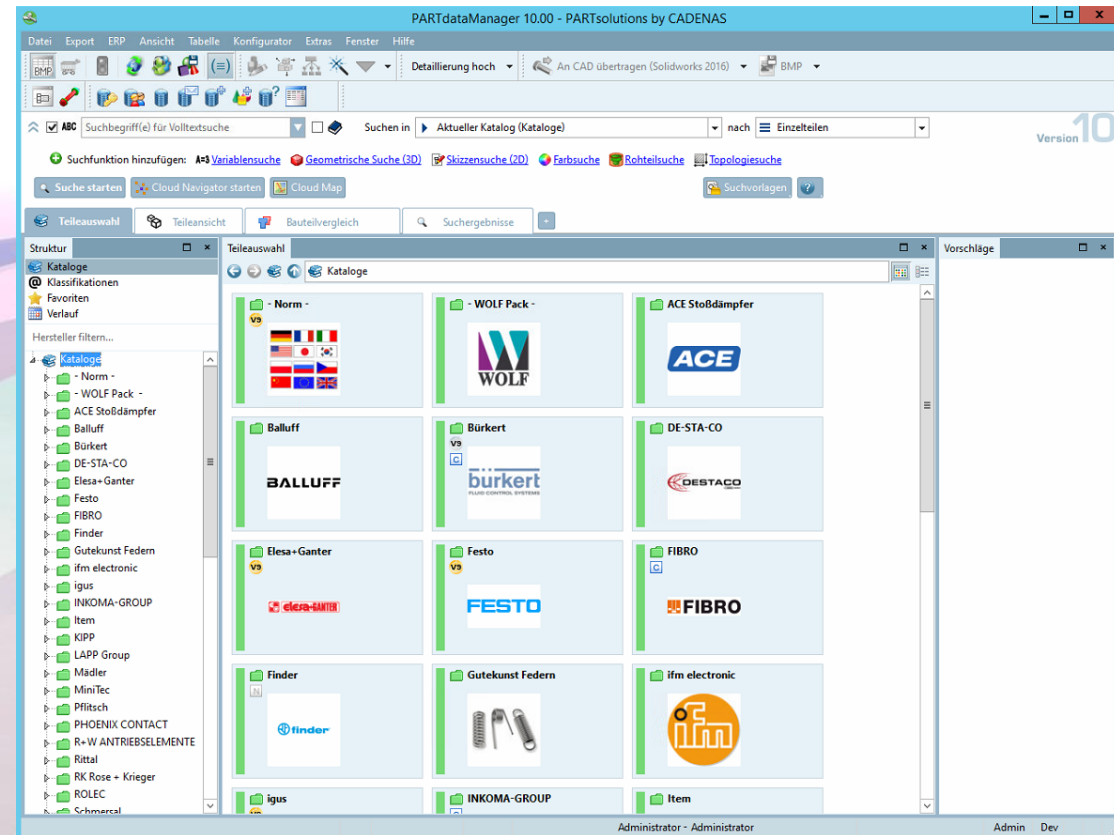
PARTdataManager 10.00 - PARTsolutions by CADENAS

Datei Export ERP Ansicht Tabelle Konfigurator Extras Fenster Hilfe

BMP

Detaillierung hoch

An CAD übertragen (Solidworks 2016)

BMP

ABC Suchbegriff(e) für Volltextsuche

Suchen in Aktueller Katalog (Kataloge) nach Einzelteilen

Version 10

Suchfunktion hinzufügen: A=B Variablensuche Geometrische Suche (3D) Skizzensuche (2D) Farbsuche Rohteilsuche Topologiesuche

Suche starten Cloud Navigator starten Cloud Map Suchvorlagen ?

Teileauswahl Teileansicht Bauteilvergleich Suchergebnisse +

Struktur

Kataloge
Klassifikationen
Favoriten
Verlauf

Hersteller filtern...

Kataloge
- Norm -
- WOLF Pack -
ACE Stoßdämpfer
Balluff
Bürkert
DE-STA-CO
Elesa+Ganter
Festo
FIBRO
Finder
Gutekunst Federn
ifm electronic
igus
INKOMA-GROUP
Item
KIPP
LAPP Group
Mädler
MiniTec
Pfitsch
PHOENIX CONTACT
R+W ANTRIEBSELEMENTE
Rittal
RK Rose + Krieger
ROLEC
Schmersal

Teileauswahl

Kataloge

- Norm -
V3

- WOLF Pack -
WOLF

ACE Stoßdämpfer
ACE

Balluff
BALLUFF

Bürkert
V3
C
bürkert
FLUID CONTROL SYSTEMS

DE-STA-CO
DESTACO

Elesa+Ganter
V3
elesa+GANTER

Festo
V3
FESTO

FIBRO
C
FIBRO

Finder
N
finder

Gutekunst Federn

ifm electronic
ifm

igus

INKOMA-GROUP

Item

Vorschläge

Administrator - Administrator Admin Dev